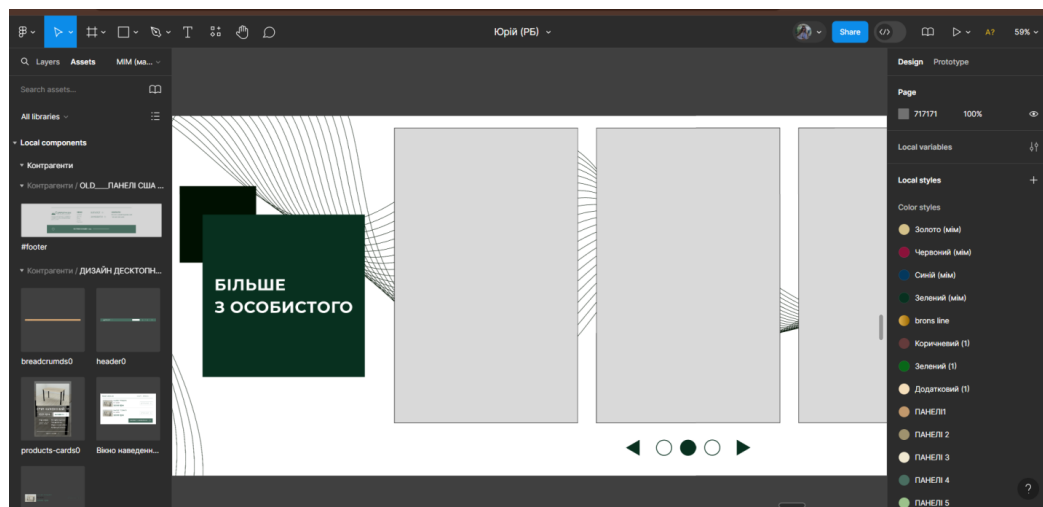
Юрій (РБ)

Share

A?

59%

Layers Assets MIM (ма...

Search assets...

All libraries

Local components

Контрагенти

Контрагенти / OLD___ПАНЕЛІ США ...

#footer

Контрагенти / ДИЗАЙН ДЕСКТОПН...

breadcrumds0

header0

products-cards0

Вікно наведенн...

БІЛЬШЕ З ОСОБИСТОГО

Design Prototype

Page

717171 100%

Local variables

Local styles

Color styles

Золото (мім)

Червоний (мім)

Синій (мім)

Зелений (мім)

brons line

Коричневий (1)

Зелений (1)

Додатковий (1)

ПАНЕЛІ1

ПАНЕЛІ 2

ПАНЕЛІ 3

ПАНЕЛІ 4

ПАНЕЛІ 5

?